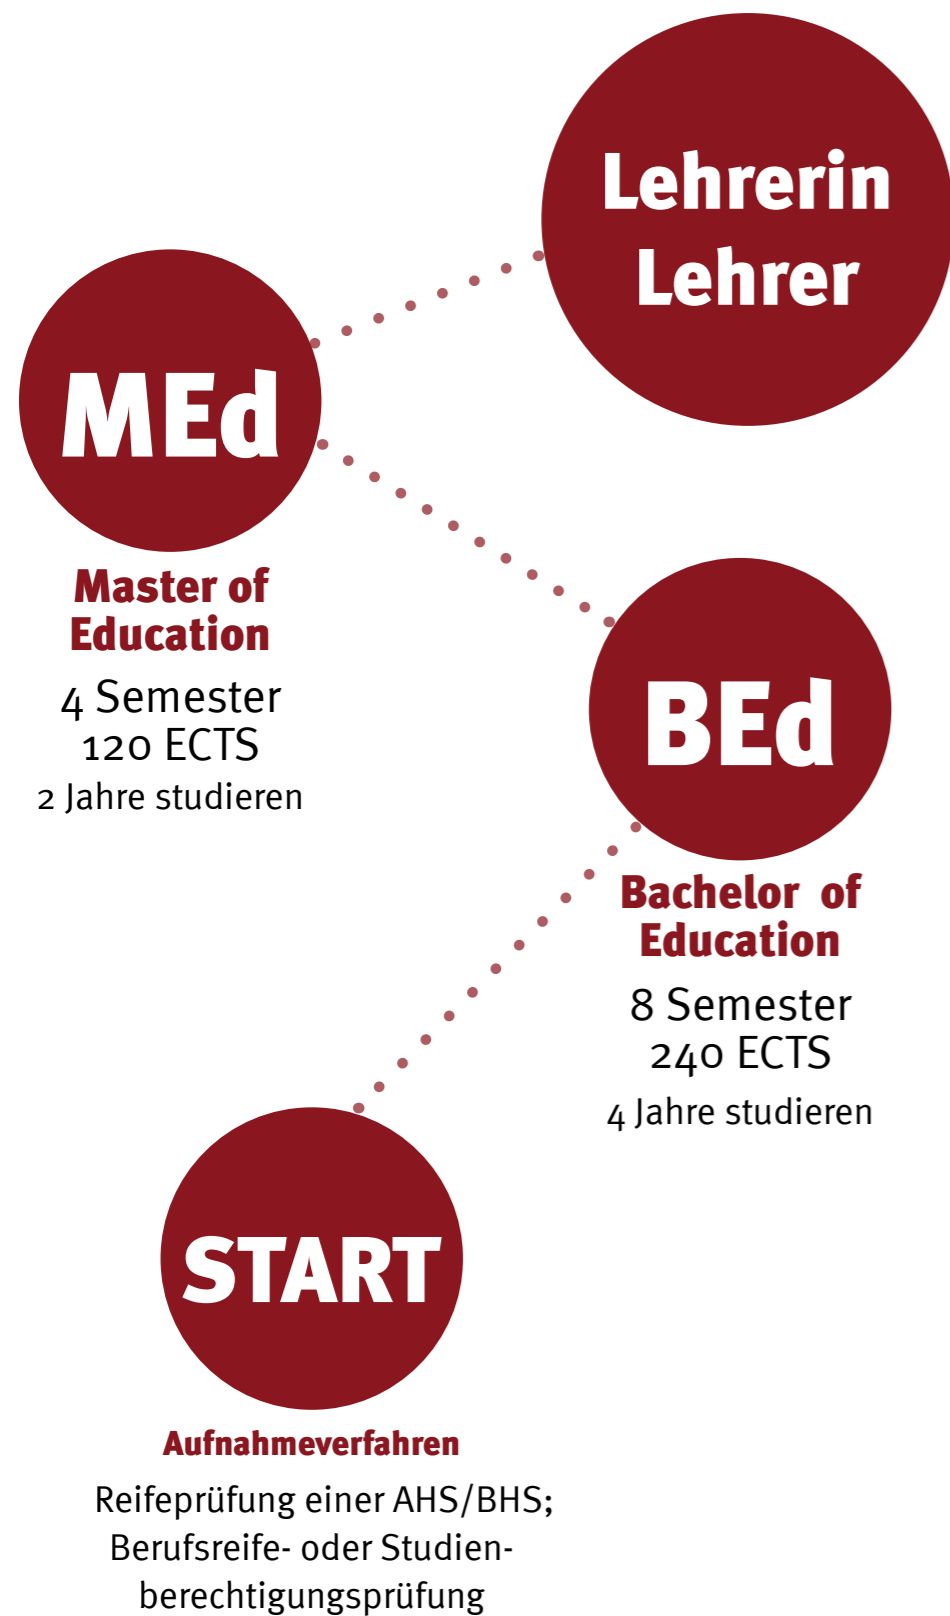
Lehrerin
Lehrer

MEd

Master of Education

4 Semester
120 ECTS
2 Jahre studieren

BEd

Bachelor of Education

8 Semester
240 ECTS
4 Jahre studieren

START

Aufnahmeverfahren

Reifeprüfung einer AHS/BHS; Berufsreife- oder Studienberechtigungsprüfung